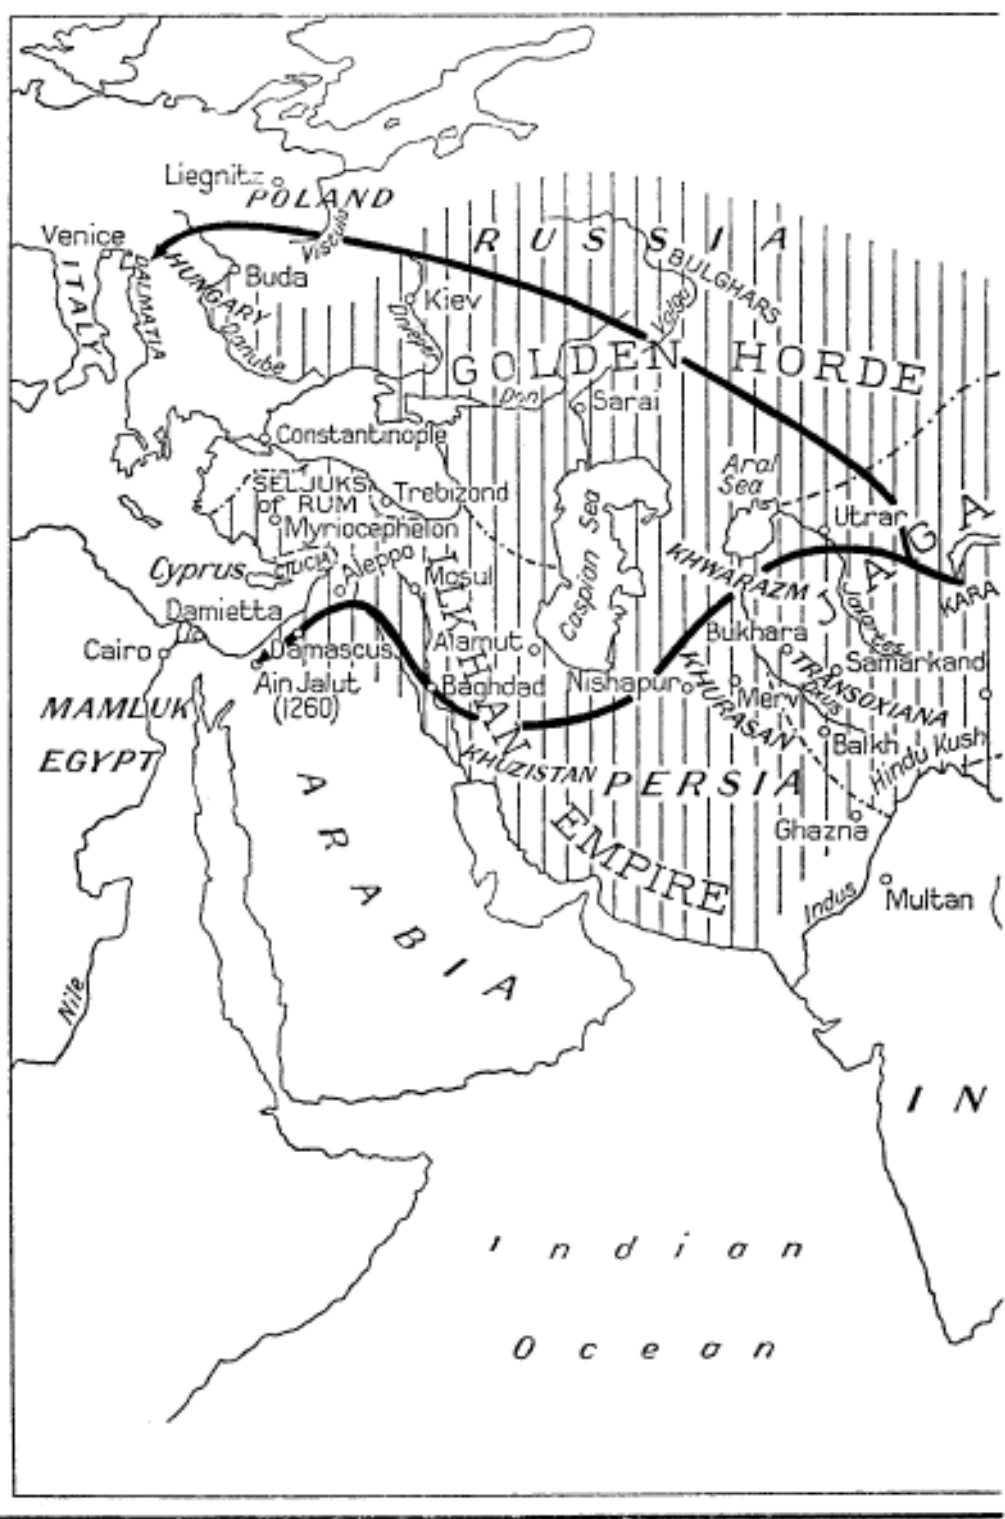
Liegnitz
POLAND
Venice
ITALY
DALMATIA
HUNGARY
Buda
Vistula
RUSSIA
BULGHARS
Volga
Kiev
Dnieper
Danube
GOLDEN HORDE
Don
Sarai
Constantinople
SELJUKS of RUM
Trebizond
Myriocephalon
Aral Sea
Utrar
JAGA
KARA
Caspian Sea
KHWARAZM
Cyprus
CILICIA
Aleppo
Mosul
ILKHAN EMPIRE
Damietta
Alamut
Bukhara
Jaxartes
Samarkand
Cairo
Damascus
Ain Jalut (1260)
Baghdad
Nishapur
KHURASAN
Merv
Oxus
TRANSOXIANA
MAMLUK EGYPT
Balkh
Hindu Kush
KHUZISTAN
PERSIA
ARABIA
Ghazna
Indus
Multan
Nile
IN
Indian Ocean